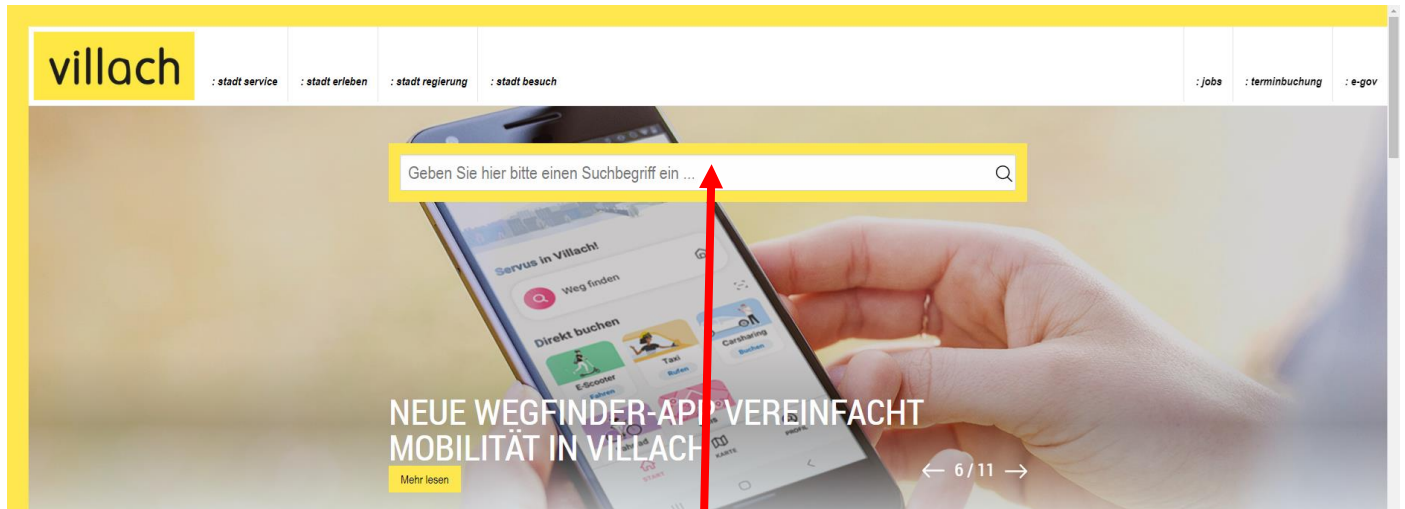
villach

: stadt service : stadt erleben : stadt regierung : stadt besuch

: jobs : terminbuchung : e-gov

Geben Sie hier bitte einen Suchbegriff ein ...

Servus in Villach!

Weg finden

Direkt buchen

E-Scooter

Fahren

Taxi

Rufen

Carsharing

Buchen

NEUE WEGFINDER-APP VEREINFACHT MOBILITÄT IN VILLACH

Mehr lesen

START

KARTE

PROFIL

6 / 11